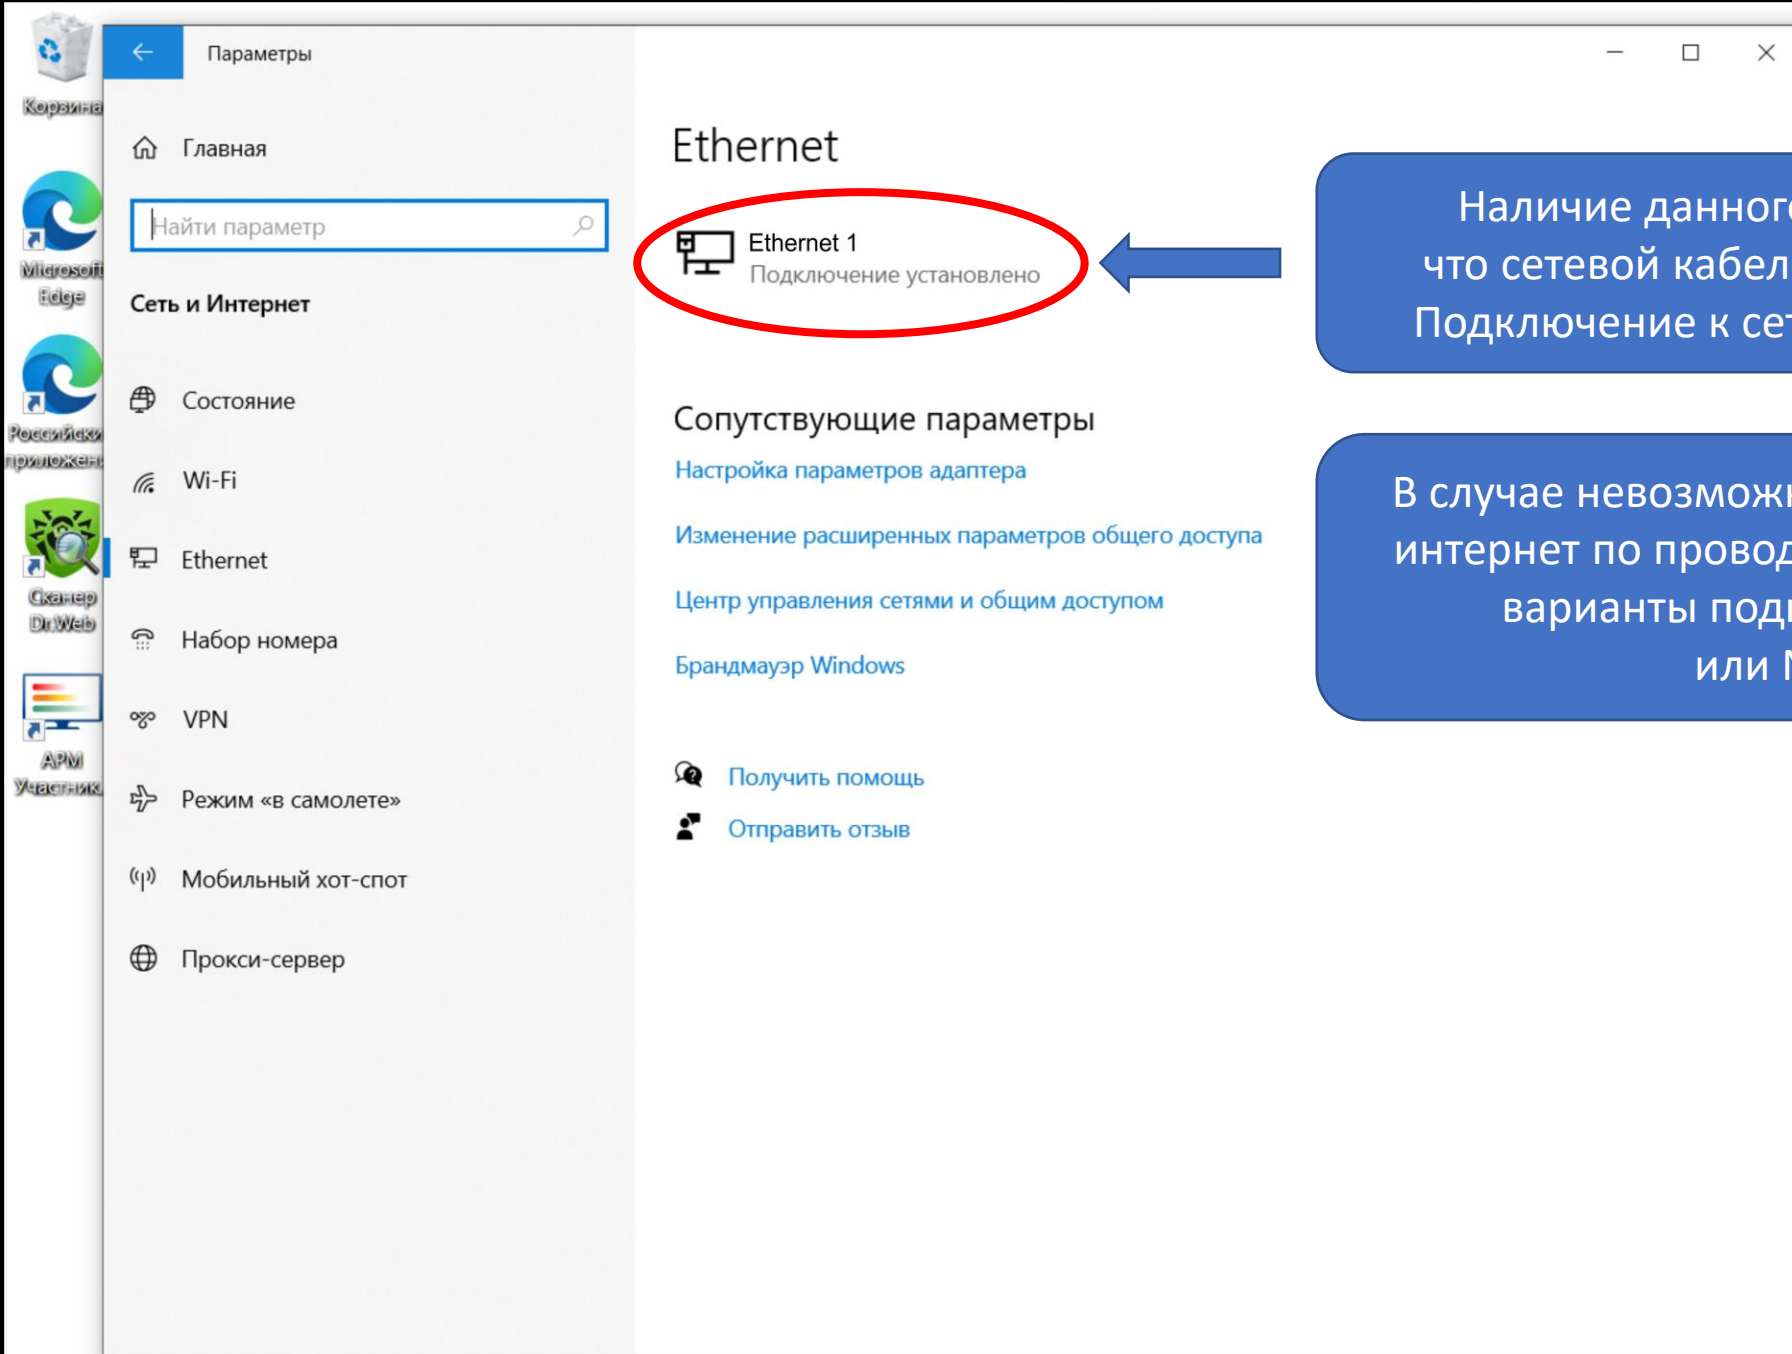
Корзина

Microsoft Edge

Российские приложен

Сканер Dr.Web

АРМ Участник

Параметры

Главная

Найти параметр

Сеть и Интернет

Состояние

Wi-Fi

Ethernet

Набор номера

VPN

Режим «в самолете»

Мобильный хот-спот

Прокси-сервер

Ethernet

Ethernet 1
Подключение установлено

Сопутствующие параметры

Настройка параметров адаптера

Изменение расширенных параметров общего доступа

Центр управления сетями и общим доступом

Брандмауэр Windows

Получить помощь

Отправить отзыв

Наличие данног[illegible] что сетевой кабел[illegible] Подключение к се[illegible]

В случае невозмож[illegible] интернет по провод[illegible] варианты под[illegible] или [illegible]